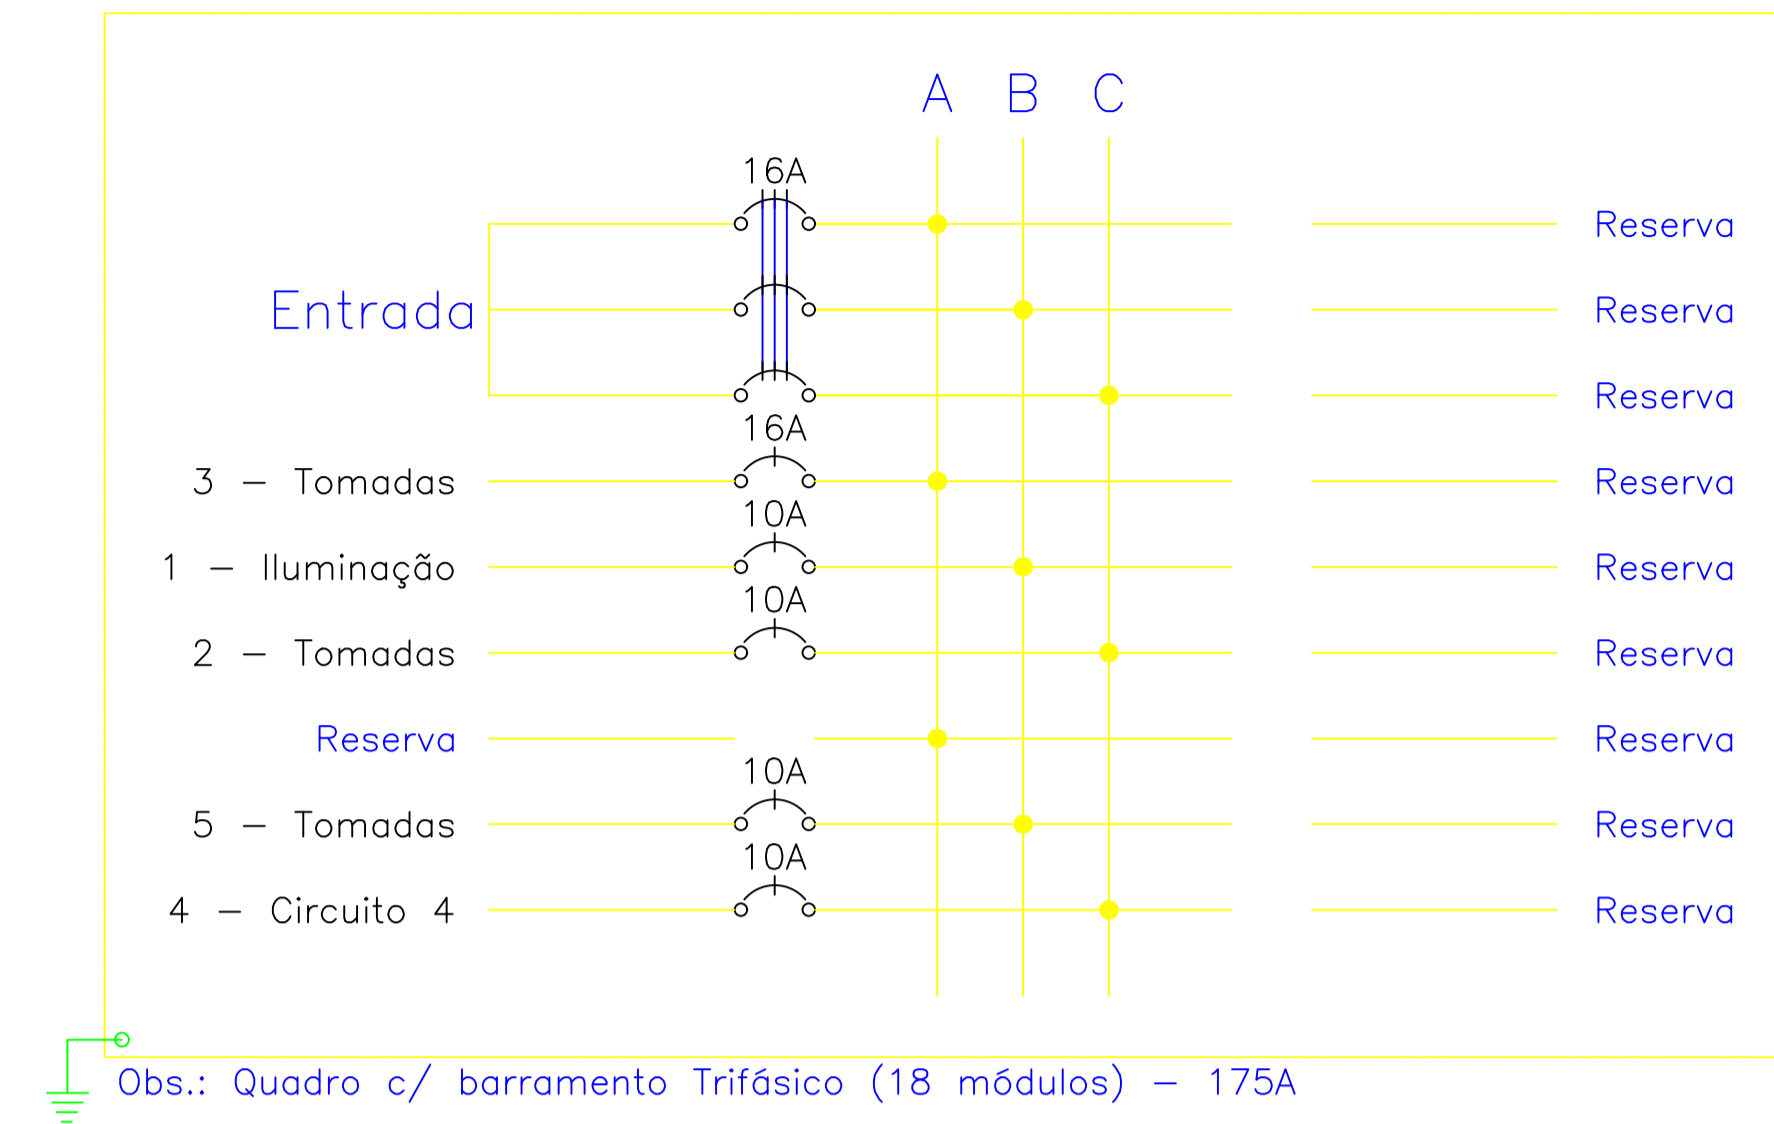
A B C

16A

Entrada

Reserva
Reserva
Reserva

16A
3 — Tomadas
Reserva

10A
1 — Iluminação
Reserva

10A
2 — Tomadas
Reserva

Reserva
Reserva

10A
5 — Tomadas
Reserva

10A
4 — Circuito 4
Reserva

Obs.: Quadro c/ barramento Trifásico (18 módulos) — 175A